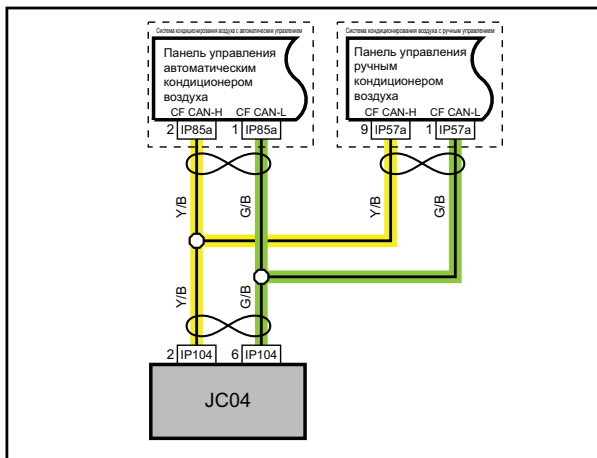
Система кондиционирования воздуха с автоматическим управлением

Панель управления автоматическим кондиционером воздуха

CF CAN-H CF CAN-L

2 IP85a 1 IP85a

Система кондиционирования воздуха с ручным управлением

Панель управления ручным кондиционером воздуха

CF CAN-H CF CAN-L

9 IP57a 1 IP57a

Y/B

G/B

Y/B

G/B

Y/B

G/B

2 IP104 6 IP104

JC04